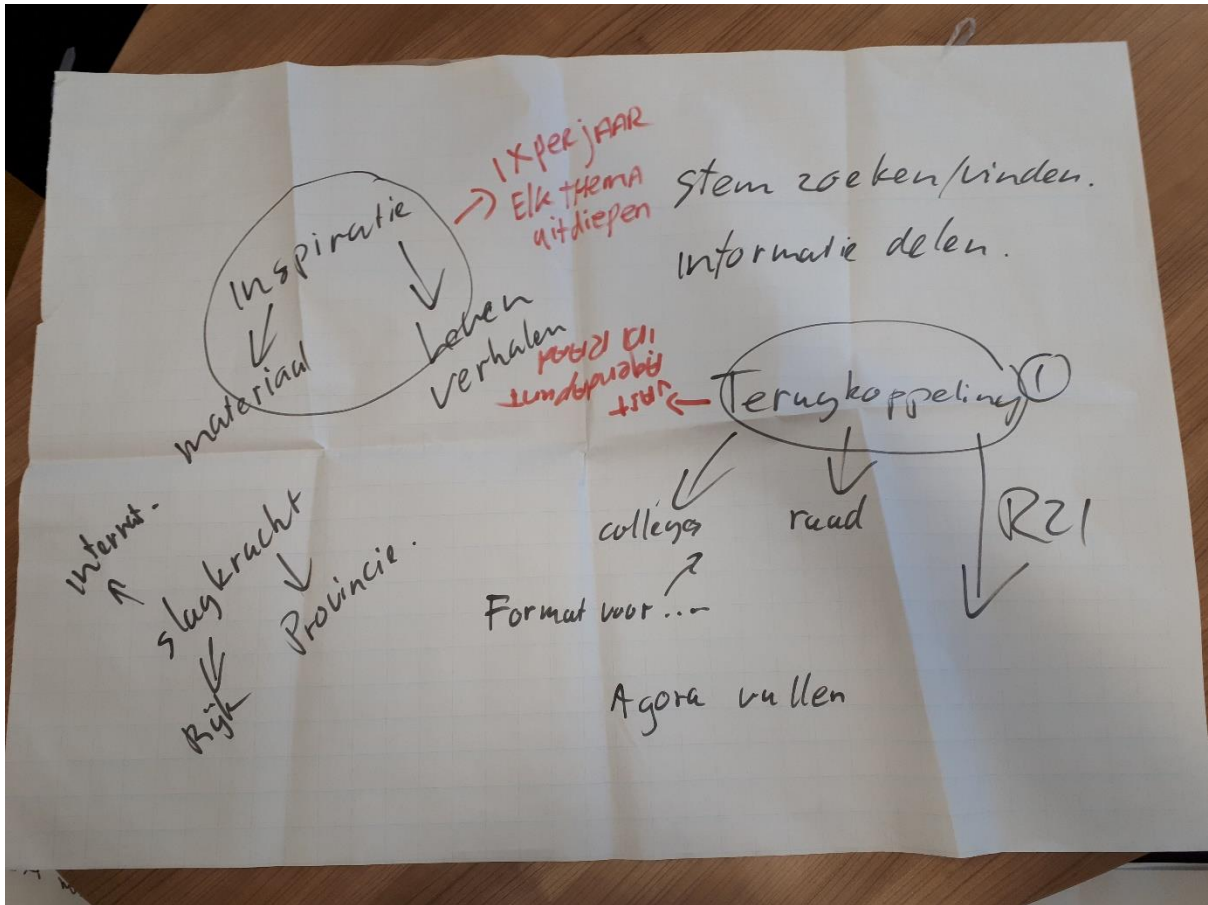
1X per JAAR
Elk THEMA
uitdiepen

stem zoeken/vinden.
informatie delen.

Inspiratie

materiaal

Leven
verhalen

vast
agendapunt
in raad

Terugkoppeling ①

collega

raad

R21

Format voor...

Agora vullen

internat.

slagkracht

Provincie.

Rijk